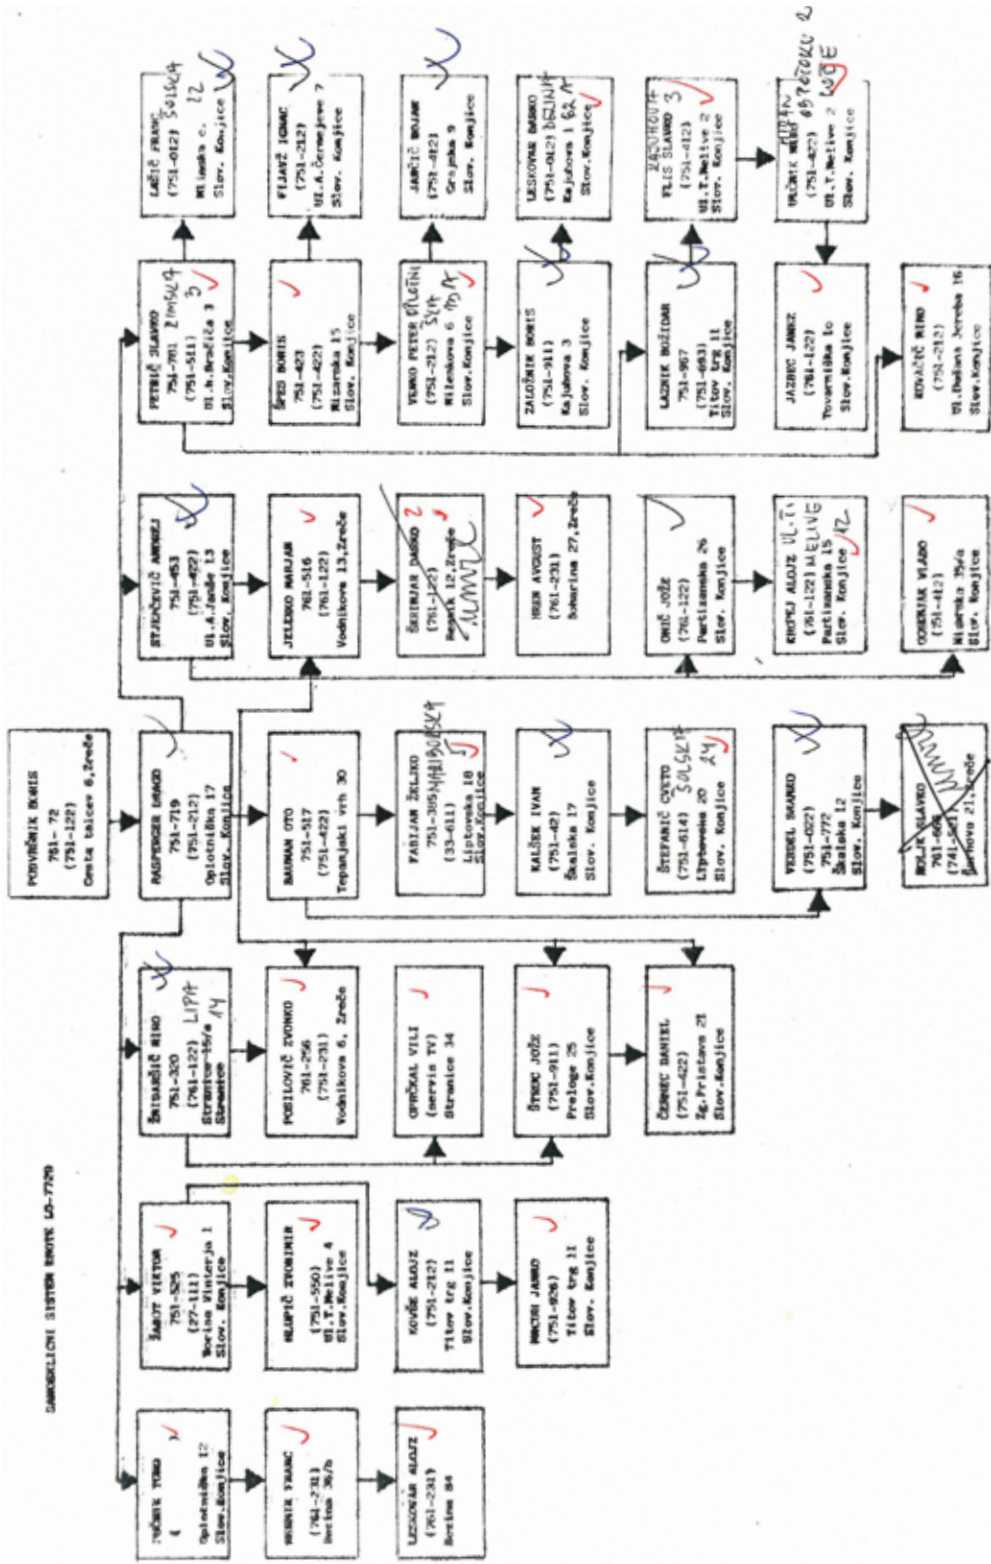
SAMOKLICNI SISTEM ENOTE LO-7720

POSVEČNIK BORIS
751-72
(751-122)
Cesta talcev 6,Zreče

RASPERGER DRAGO
751-719
(751-212)
Oplotniška 17
Slov. Konjice

ŠKIDARŠIČ MIRO
751-320
(761-122)
Stranice 16/a
Stranice
LIPA 14

POSILOVIĆ ZVONKO
761-256
(751-231)
Vodnikova 6, Zreče

OPRČKAL VILI
(servis TV)
Stranice 34

ŠTEFANČ JOŽE
(751-911)
Prelogе 25
Slov.Konjice

ČERNEC DANIEL
(751-422)
Zg.Pristava 21
Slov.Konjice

ŽAGAR VIKTOR
751-525
(27-111)
Borisa Vinterja 1
Slov. Konjice

HLUPIČ ZVONIMIR
(751-550)
Ul.T.Melive 4
Slov.Konjice

KOVŠE ALOJZ
(751-212)
Titov trg 11
Slov.Konjice

MACEK JANKO
(751-926)
Titov trg 11
Slov. Konjice

FAČNIK TONE
Oplotniška 12
Slov.Konjice

HRENK FRANC
(761-231)
Boriна 36/b

LESKOVAR ALOJZ
(761-231)
Borina 84

STJEPČEVIČ ANDREJ
751-453
(751-422)
Ul.A.Janša 13
Slov. Konjice

JELENKO MARJAN
761-516
(761-122)
Vodnikova 13,Zreče

ŠKERJAN DARKO 2
(761-122)
Resnik 12,Zreče
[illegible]

HREN AVGUST
(761-231)
Sobarina 27,Zreče

ONIČ JOŽE
(761-122)
Partizanska 26
Slov. Konjice

KREPEJ ALOJZ UL.T. MELIVE 42
(761-122)
Partizanska 15
Slov. Konjice

GOBEC VLADO
(751-412)
Mlinarska 35/a
Slov. Konjice

BAUMAN OTO
751-517
(751-422)
Tepanjski vrh 30

FABJAN ŽELJKO
751-385 MARIBORSKA 5
(33-611)
Liptovska 18
Slov.Konjice

KALŠEK IVAN
(751-42)
Škalska 17
Slov. Konjice

ŠTEFANIČ CVETO ŠOLSKA 24
(751-614)
Liptovska 20
Slov. Konjice

VERDEL SRAKO
(751-022)
751-772
Škalska 12
Slov. Konjice

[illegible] SLAVKO
761-608
(741-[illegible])
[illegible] 21,Zreče

PETRIČ SLAVKO ZIDANŠKA 3
751-701
(751-511)
Ul.h.Bračiča 1
Slov.Konjice

ŠPES BORIS
751-423
(751-422)
Mizarska 15
Slov. Konjice

VENKO PETER DELAVSKA 3
(751-212)
Mlinarska 6
Slov. Konjice

ZALOŽNIK BORIS
(751-911)
Kajuhova 3
Slov. Konjice

LAZNIK BOŽIDAR
751-967
(751-683)
Titov trg 11
Slov. Konjice

JAZBEC JANEZ
(761-122)
Tovarniška 10
Slov.Konjice

KOVAČIČ MIRO
(751-212)
Ul.Dušana Jereba 16
Slov.Konjice

LAŠIČ FRANC ŠOLSKA 12
(751-012)
Mlinska c.
Slov. Konjice

FIJAVŽ IGNAC
(751-212)
Ul.A.Černejeva 7
Slov. Konjice

JANČIČ BOJAN
(751-412)
Grajska 9
Slov. Konjice

LESKOVAR DARKO BEZINA 62
(751-012)
Kajuhova 1
Slov.Konjice

ZAGORNIK FLIS SLAVKO 3
(751-412)
Ul.T.Melive 2
Slov. Konjice

HUDINA UKČNIK MIRO OB POTOKU 2 LOČE
(751-422)
Ul.T.Melive 2
Slov. Konjice